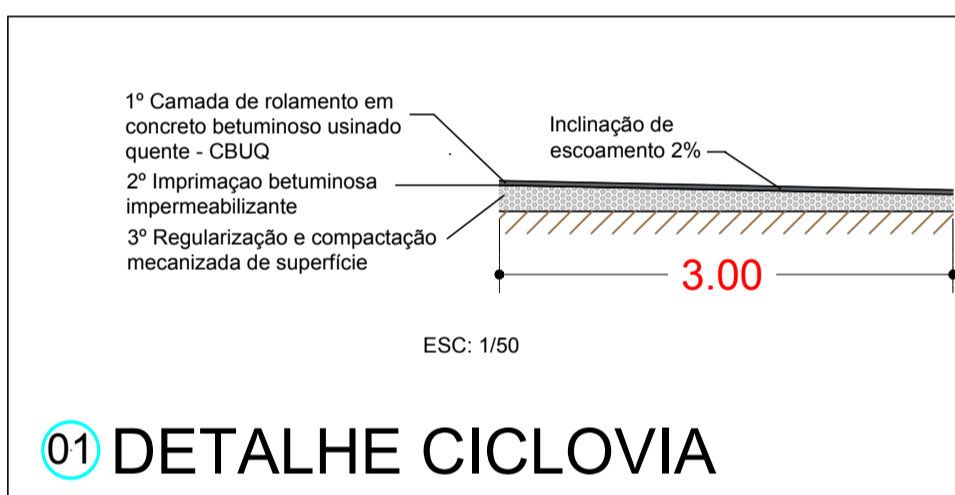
1º Camada de rolamento em concreto betuminoso usinado quente - CBUQ

Inclinação de escoamento 2%

2º Imprimaçao betuminosa impermeabilizante

3º Regularização e compactação mecanizada de superfície

3.00

ESC: 1/50

01 DETALHE CICLOVIA